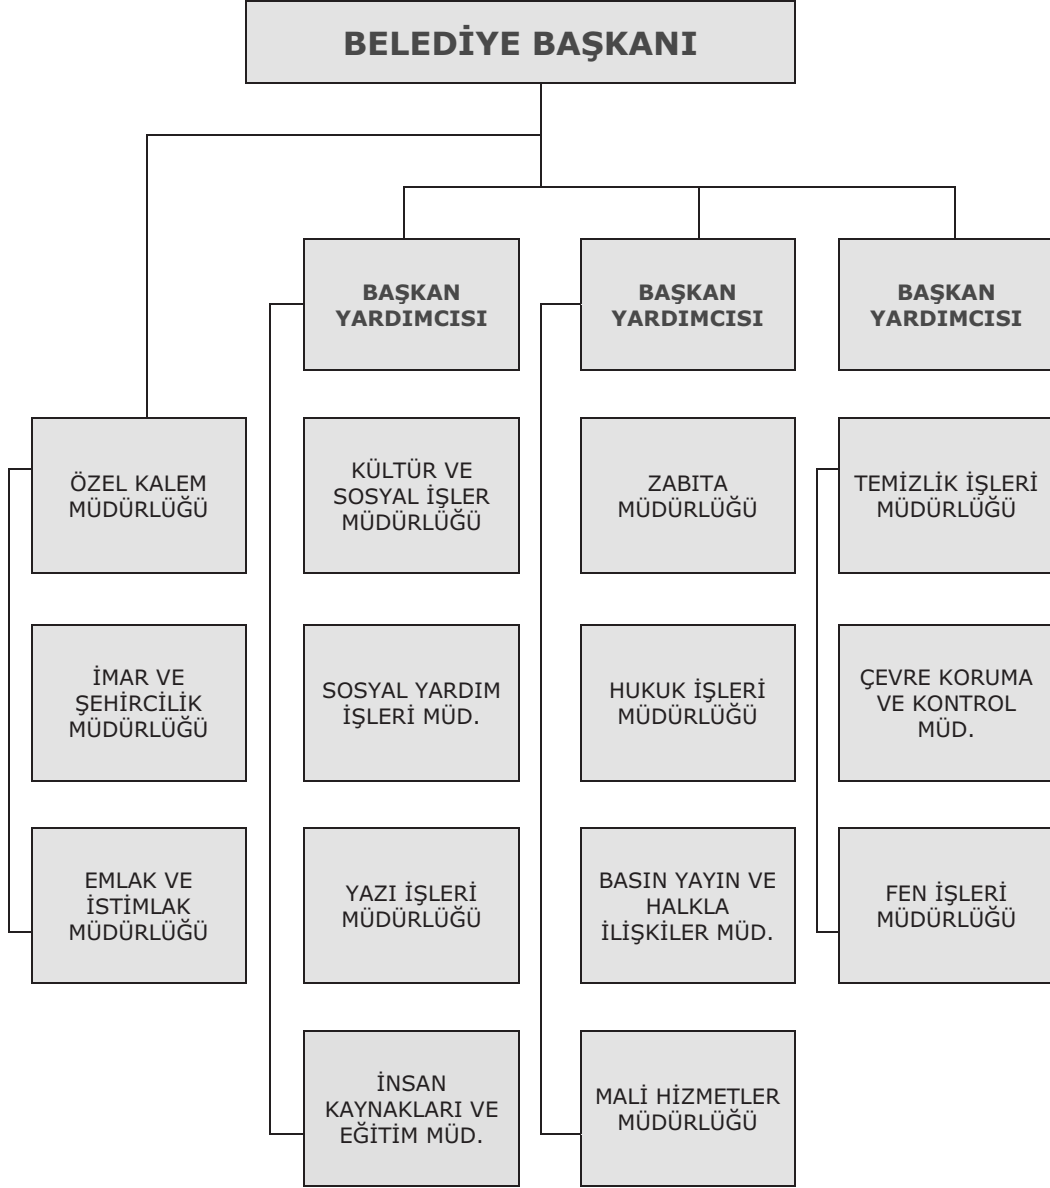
BELEDİYE BAŞKANI

BAŞKAN YARDIMCISI

BAŞKAN YARDIMCISI

BAŞKAN YARDIMCISI

ÖZEL KALEM MÜDÜRLÜĞÜ

İMAR VE ŞEHİRCİLİK MÜDÜRLÜĞÜ

EMLAK VE İSTİMLAK MÜDÜRLÜĞÜ

KÜLTÜR VE SOSYAL İŞLER MÜDÜRLÜĞÜ

SOSYAL YARDIM İŞLERİ MÜD.

YAZI İŞLERİ MÜDÜRLÜĞÜ

İNSAN KAYNAKLARI VE EĞİTİM MÜD.

ZABITA MÜDÜRLÜĞÜ

HUKUK İŞLERİ MÜDÜRLÜĞÜ

BASIN YAYIN VE HALKLA İLİŞKİLER MÜD.

MALİ HİZMETLER MÜDÜRLÜĞÜ

TEMİZLİK İŞLERİ MÜDÜRLÜĞÜ

ÇEVRE KORUMA VE KONTROL MÜD.

FEN İŞLERİ MÜDÜRLÜĞÜ